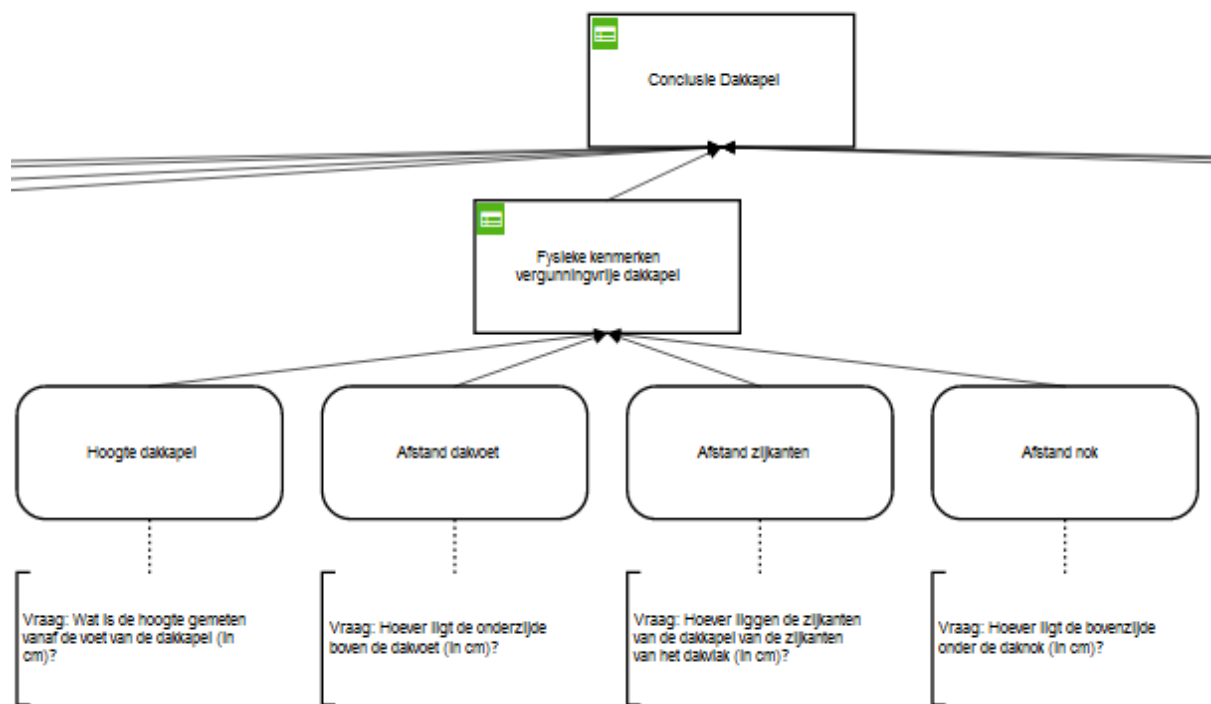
Conclusie Dakkapel

Fysieke kenmerken vergunningvrije dakkapel

Hoogte dakkapel

Afstand dakvoet

Afstand zijkanten

Afstand nok

Vraag: Wat is de hoogte gemeten vanaf de voet van de dakkapel (in cm)?

Vraag: Hoever ligt de onderzijde boven de dakvoet (in cm)?

Vraag: Hoever liggen de zijkanten van de dakkapel van de zijkanten van het dakvlak (in cm)?

Vraag: Hoever ligt de bovenzijde onder de daknok (in cm)?